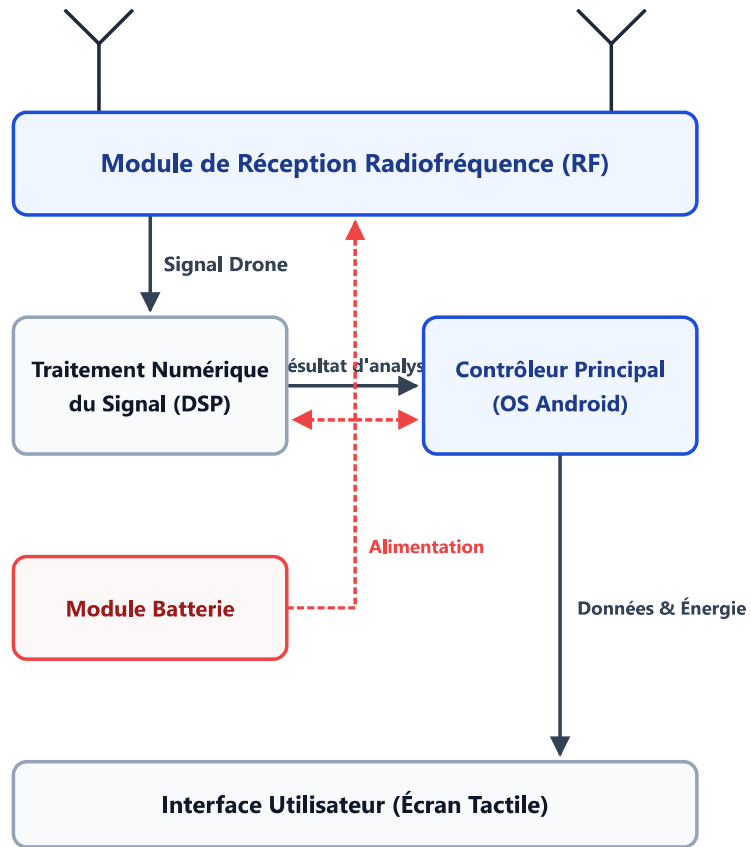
Module de Réception Radiofréquence (RF)

Signal Drone

Traitement Numérique du Signal (DSP)

ésultat d'analys

Contrôleur Principal (OS Android)

Alimentation

Module Batterie

Données & Énergie

Interface Utilisateur (Écran Tactile)